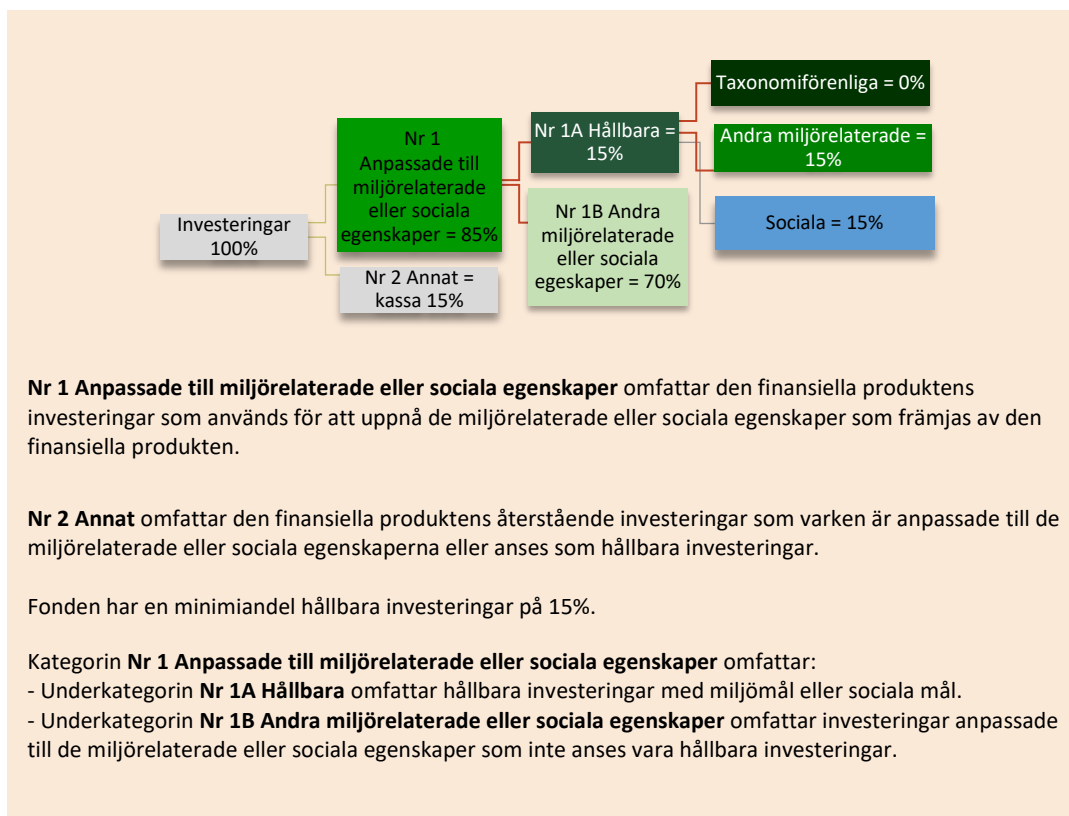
Investeringar 100%

Nr 1 Anpassade till miljörelaterade eller sociala egenskaper = 85%

Nr 2 Annat = kassa 15%

Nr 1A Hållbara = 15%

Nr 1B Andra miljörelaterade eller sociala egeskaper = 70%

Taxonomiförenliga = 0%

Andra miljörelaterade = 15%

Sociala = 15%

**Nr 1 Anpassade till miljörelaterade eller sociala egenskaper** omfattar den finansiella produktens investeringar som används för att uppnå de miljörelaterade eller sociala egenskaper som främjas av den finansiella produkten.

**Nr 2 Annat** omfattar den finansiella produktens återstående investeringar som varken är anpassade till de miljörelaterade eller sociala egenskaperna eller anses som hållbara investeringar.

Fonden har en minimiandel hållbara investeringar på 15%.

Kategorin **Nr 1 Anpassade till miljörelaterade eller sociala egenskaper** omfattar:
- Underkategorin **Nr 1A Hållbara** omfattar hållbara investeringar med miljömål eller sociala mål.
- Underkategorin **Nr 1B Andra miljörelaterade eller sociala egenskaper** omfattar investeringar anpassade till de miljörelaterade eller sociala egenskaper som inte anses vara hållbara investeringar.